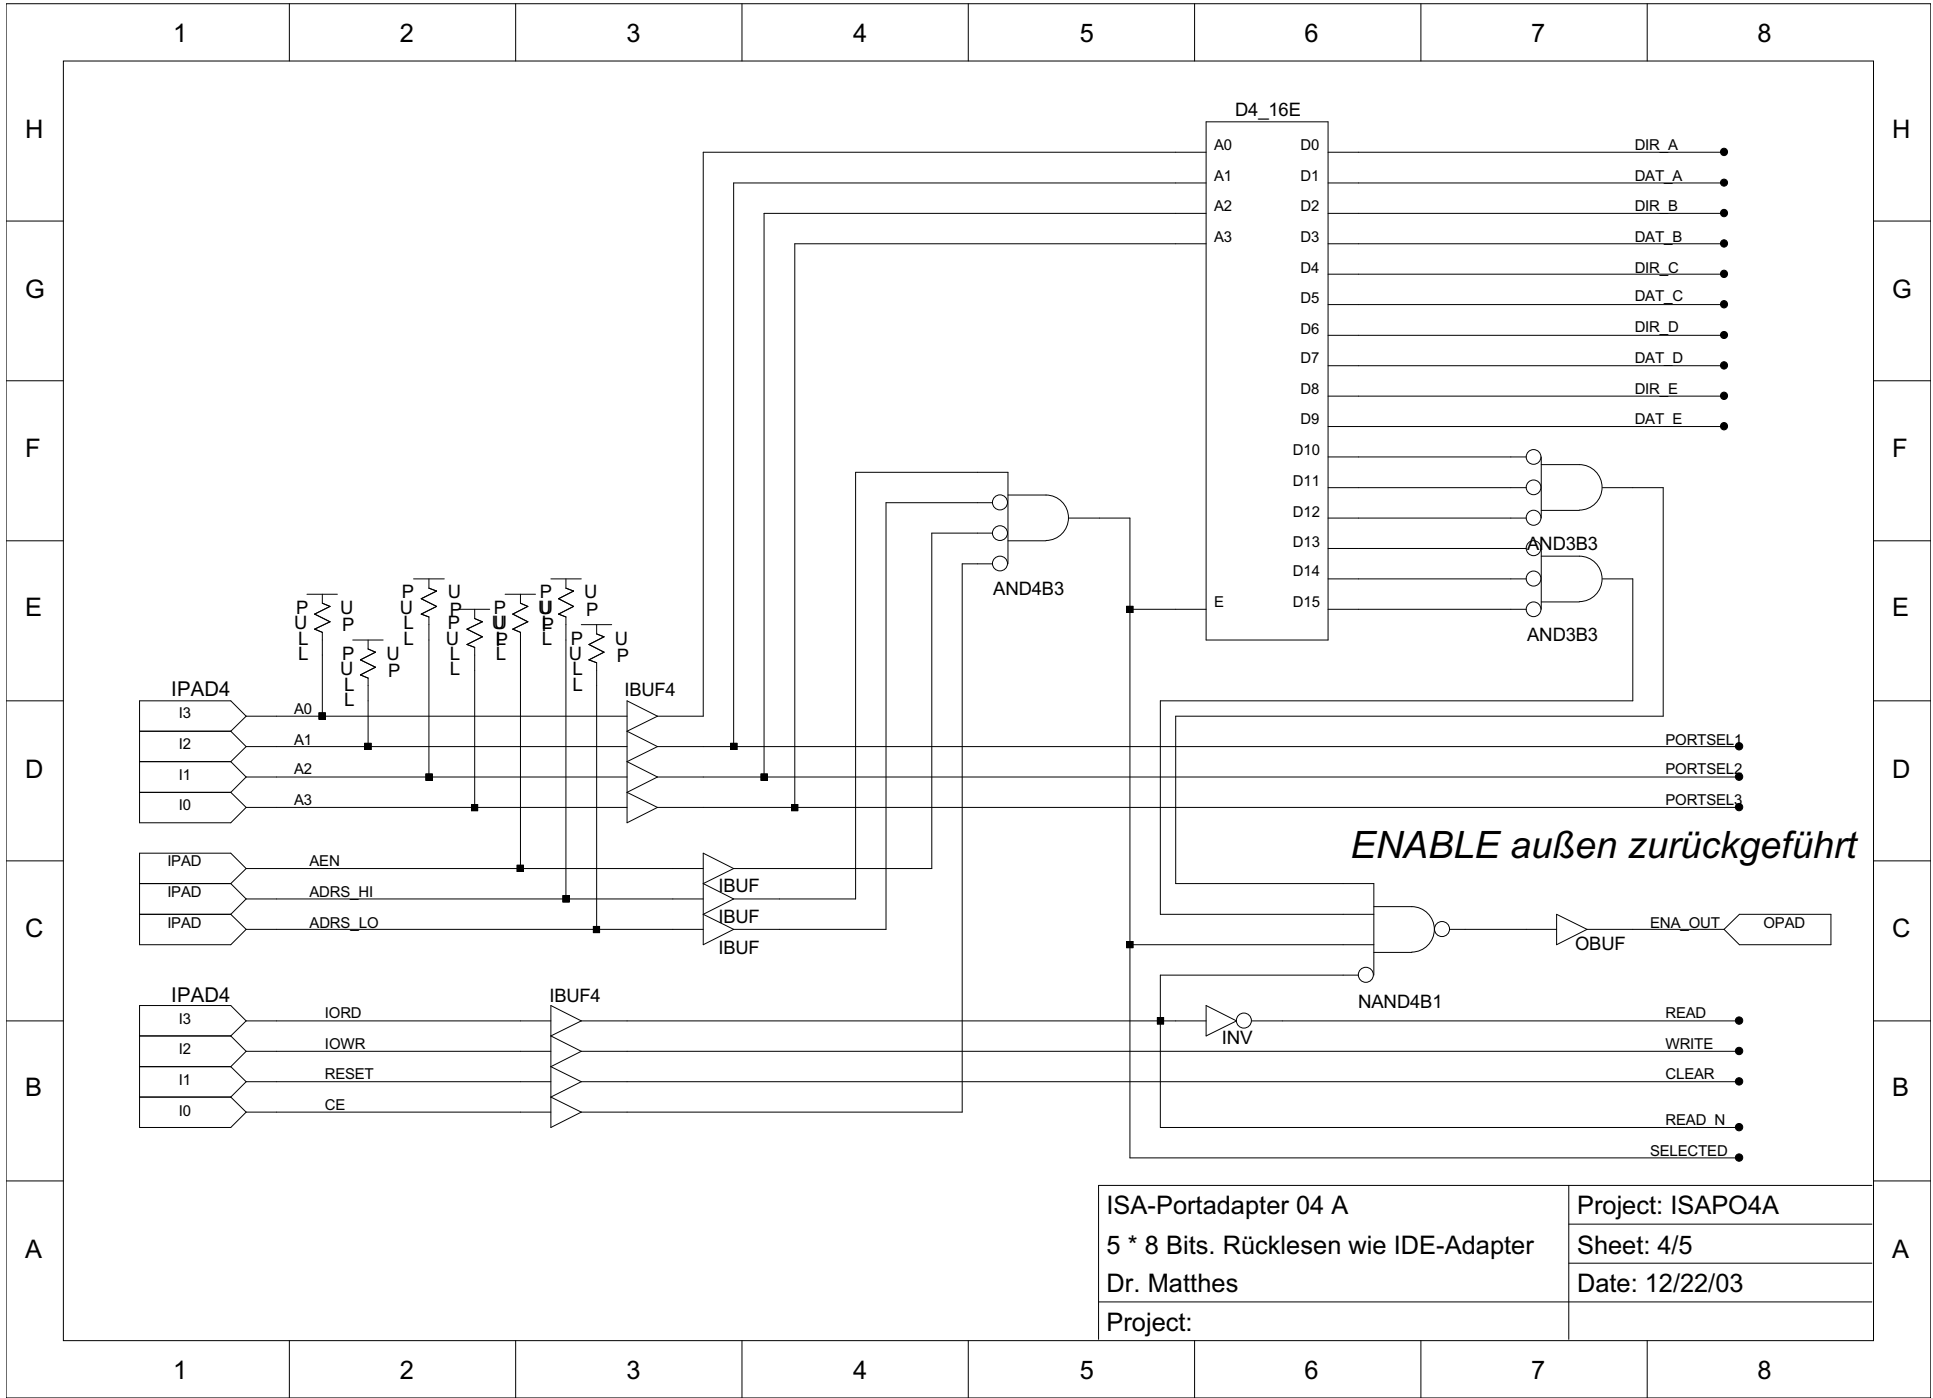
1 2 3 4 5 6 7 8

H

D4_16E

A0 D0
A1 D1
A2 D2
A3 D3
D4
D5
D6
D7
D8
D9
D10
D11
D12
D13
D14
E D15

DIR_A
DAT_A
DIR_B
DAT_B
DIR_C
DAT_C
DIR_D
DAT_D
DIR_E
DAT_E

G

F

AND3B3

AND3B3

AND4B3

E

PULL UP
PULL UP
PULL UP
PULL UP
PULL UP
PULL UP
PULL UP

IPAD4
I3 A0
I2 A1
I1 A2
I0 A3

IBUF4

PORTSEL1
PORTSEL2
PORTSEL3

D

ENABLE außen zurückgeführt

IPAD AEN
IPAD ADRS_HI
IPAD ADRS_LO

IBUF
IBUF
IBUF

C

NAND4B1

OBUF
ENA_OUT
OPAD

IPAD4
I3 IORD
I2 IOWR
I1 RESET
I0 CE

IBUF4

INV

READ
WRITE
CLEAR
READ_N
SELECTED

B

| ISA-Portadapter 04 A | Project: ISAPO4A |
|---|---|
| 5 * 8 Bits. Rücklesen wie IDE-Adapter | Sheet: 4/5 |
| Dr. Matthes | Date: 12/22/03 |
| Project: | |

A

1 2 3 4 5 6 7 8